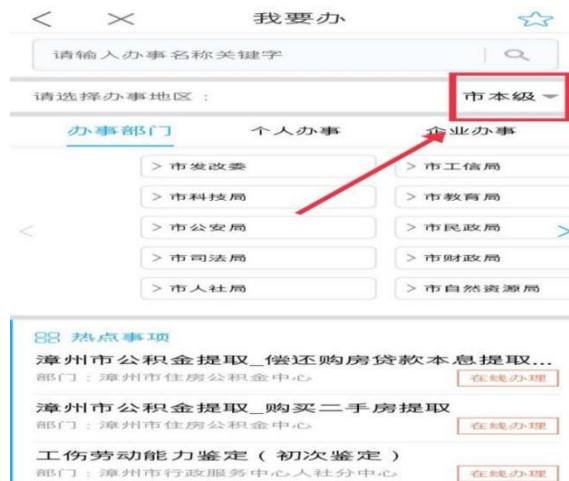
我要办

请输入办事名称关键字

请选择办事地区：

市本级

办事部门　个人办事　企业办事

> 市发改委
> 市工信局
> 市科技局
> 市教育局
> 市公安局
> 市民政局
> 市司法局
> 市财政局
> 市人社局
> 市自然资源局

热点事项

漳州市公积金提取_偿还购房贷款本息提取...
部门：漳州市住房公积金中心
在线办理

漳州市公积金提取_购买二手房提取
部门：漳州市住房公积金中心
在线办理

工伤劳动能力鉴定（初次鉴定）
部门：漳州市行政服务中心人社分中心
在线办理